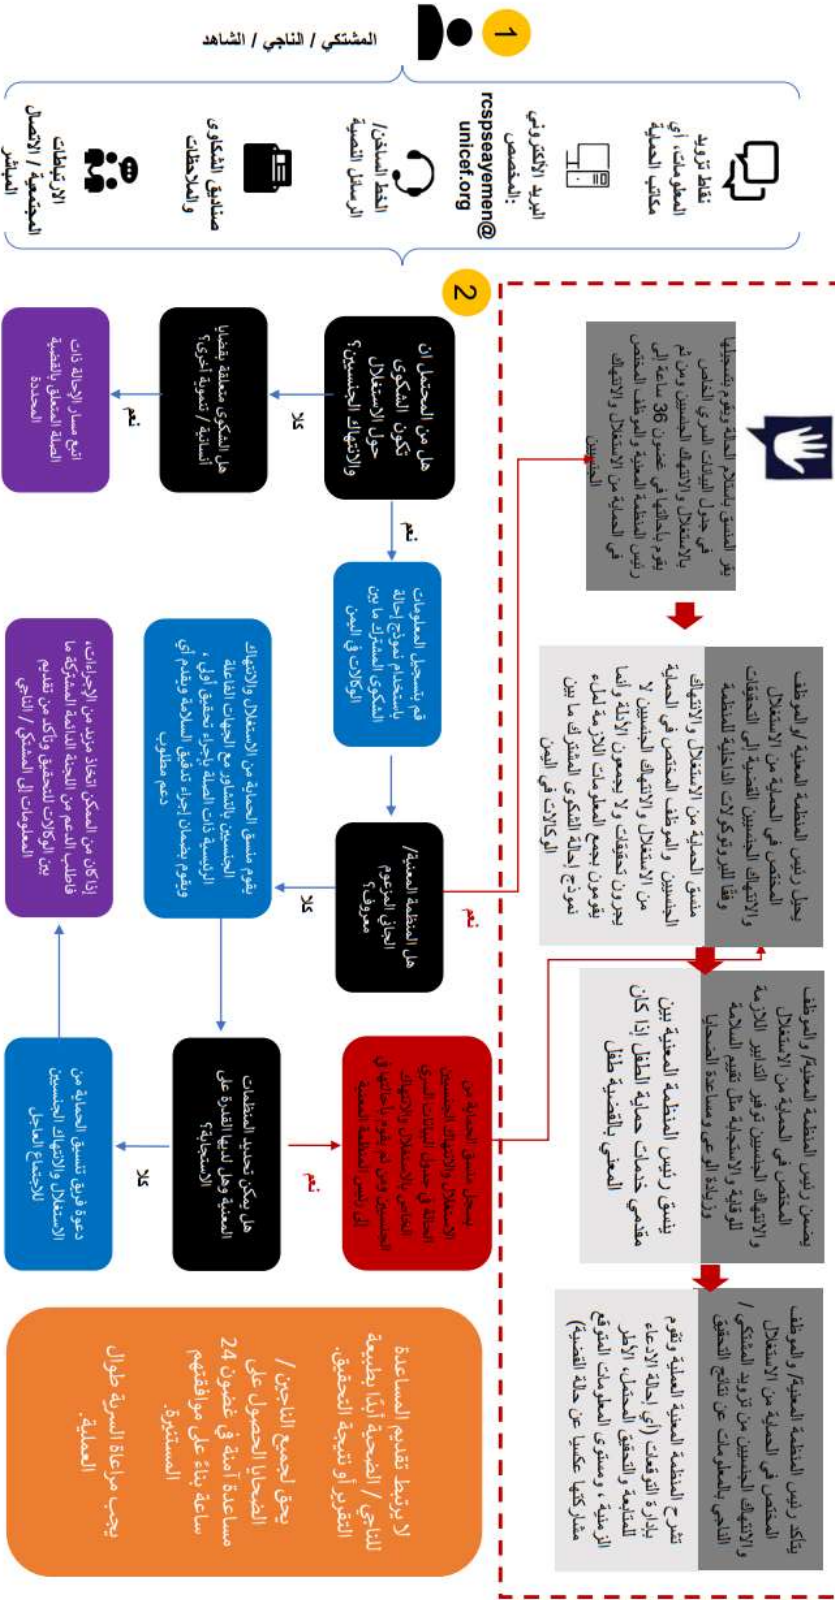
1

المشتكي / الناجي / الشاهد

نقاط ترويد المعلومات، أي مكاتب الحماية

البريد الإلكتروني المخصص: rcspseayemen@unicef.org

الخط الساخن/ الرسائل النصية

صناديق الشكاوى والملاحظات

الارتباطات المجتمعية / الاتصال المباشر

2

هل من المحتمل ان تكون الشكوى حول الاستغلال والانتهاك الجنسيين؟

نعم

لا

هل الشكوى متعلقة بقضايا إنسانية / تنموية أخرى؟

نعم

اتبع مسار الإحالة ذات الصلة بالشكل الشامل للقضية المحددة

قم بتسجيل المعلومات باستخدام نموذج إحالة الشكاوى المشتركة ما بين الوكالات في اليمن

هل المنظمة المعنية/ الجاني المزعوم معروف؟

نعم

لا

يقوم منسق الحماية من الاستغلال والانتهاك الجنسيين بالتشاور مع الجهات الفاعلة الرئيسية ذات الصلة بإجراء تحقيق أولي، ويقوم بضمان إجراء تدقيق السلامة وتقديم أي دعم مطلوب

هل يمكن تحديد المنظمات المعنية وهل لديها القدرة على الاستجابة؟

نعم

لا

يسجل منسق الحماية من الاستغلال والانتهاك الجنسيين الحادثة في جدول البيانات السري الخاص بالاستغلال والانتهاك الجنسيين ويقوم بإحالتها الى رئيس المنظمة المعنية

دعوة فريق تنسيق الحماية من الاستغلال والانتهاك الجنسيين للاجتماع العاجل

إذا كان من الممكن اتخاذ مزيد من الإجراءات، فاطلب الدعم من اللجنة الدائمة المشتركة ما بين الوكالات للتحقيق وتأكد من تقديم المعلومات الى المشتكي / الناجي

يقر المنسق باستلام الحالة ويقوم بتسجيلها في جدول البيانات السري الخاص بالاستغلال والانتهاك الجنسيين ومن ثم يقوم بإحالتها في غضون 36 ساعة الى رئيس المنظمة المعنية او الموظف المختص في الحماية من الاستغلال والانتهاك الجنسيين

يحيل رئيس المنظمة المعنية او الموظف المختص في الحماية من الاستغلال والانتهاك الجنسيين القضية الى التحقيقات وفقا للبروتوكولات الداخلية للمنظمة

منسق الحماية او موظف المختص في الاستغلال والانتهاك الجنسيين والاستغلال والانتهاك الجنسيين لا يجرون تحقيقات ولا يجمعون الأدلة وانما يقومون بجمع المعلومات اللازمة لملء نموذج إحالة الشكاوى المشترك ما بين الوكالات في اليمن

يضمن رئيس المنظمة المعنية/ الموظف المختص في الحماية من الاستغلال والانتهاك الجنسيين توفير التدابير اللازمة للوقاية والاستجابة مثل تقديم السلامة وزيادة الوعي ومساعدة الضحايا

ينسق رئيس المنظمة المعنية بين مقدمي خدمات حماية الطفل إذا كان المعني بالقضية طفل

يتأكد رئيس المنظمة المعنية/ الموظف المختص في الحماية من الاستغلال والانتهاك الجنسيين من ترويد المشتكي / الناجي بالمعلومات عن نتائج التحقيق

شرح المنظمة المعنية العملية وتقوم بإدارة التوقعات (أي إحالة الادعاء للمتابعة والتحقيق المحتمل، الأطر الزمنية، ومستوى المعلومات المتوقع مشاركتها عكسيا عن حالة القضية)

لا يرتبط تقديم المساعدة للناجي / الضحية أبدا بطبيعة التقرير أو نتيجة التحقيق.

يحق لجميع الناجين / الضحايا الحصول على مساعدة آمنة في غضون 24 ساعة بناءً على موافقتهم المستنيرة.

يجب مراعاة السرية طوال العملية.